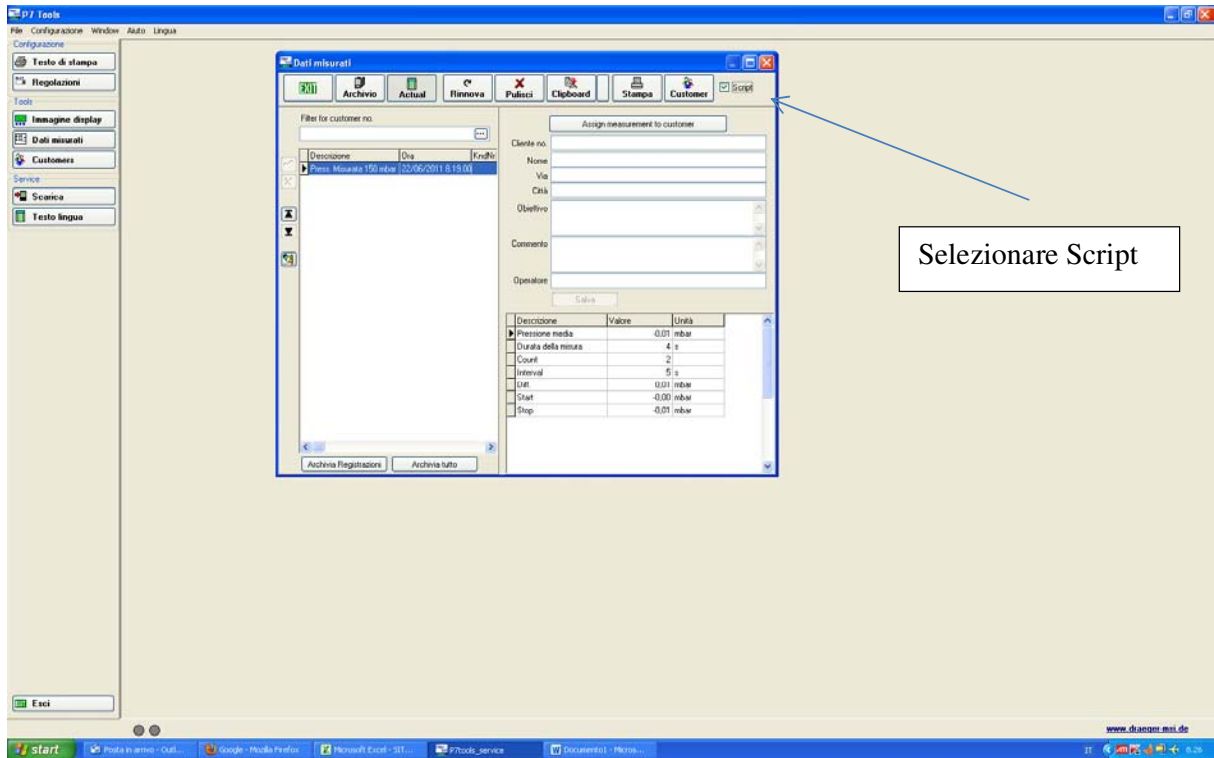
P7 Tools

File Configurazione Window Aiuto Lingua

Configurazione
Testo di stampa
Regolazioni
Tools
Immagine display
Dati misurati
Customers
Service
Scarica
Testo lingua

Dati misurati

EXIT
Archivio
Actual
Rinnova
Pulisci
Clipboard
Stampa
Customer
Script

Filter for customer no.

| Descrizione | Ora | KndNr |
|---|---|---|
| Press. Misurata 150 mbar | 22/06/2011 8.19.00 | |

Archivia Registrazioni
Archivia tutto

Assign measurement to customer

Cliente no.
Nome
Via
Città
Obiettivo
Commento
Operatore
Salva

| Descrizione | Valore | Unità |
|---|---|---|
| Pressione media | -0,01 | mbar |
| Durata della misura | 4 | s |
| Count | 2 | |
| Interval | 5 | s |
| Diff. | 0,01 | mbar |
| Start | -0,00 | mbar |
| Stop | -0,01 | mbar |

Selezionare Script

Esci

www.draeger-msi.de

start
Posta in arrivo - Outl...
Google - Mozilla Firefox
Microsoft Excel - SIT...
P7tools_service
Documento1 - Micros...
IT
8.26